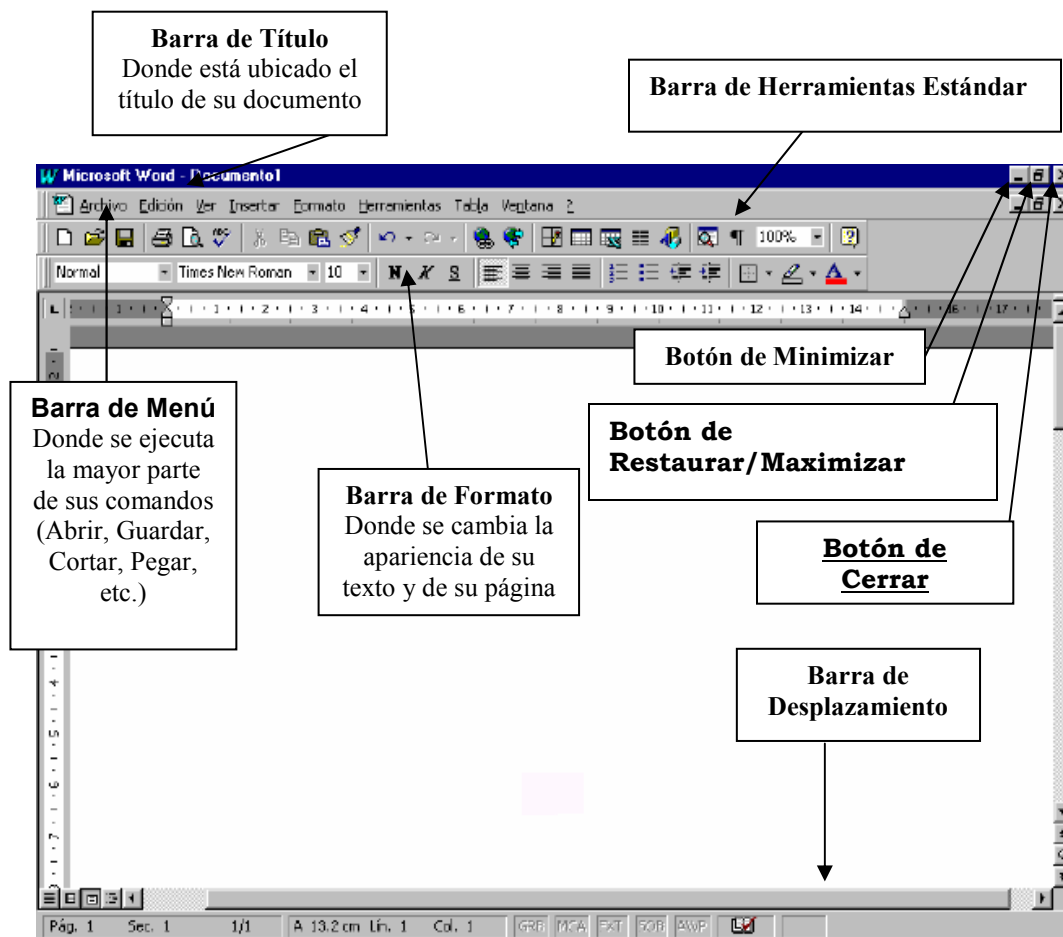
**Barra de Título**
Donde está ubicado el título de su documento

**Barra de Herramientas Estándar**

Microsoft Word - Documento1

Archivo Edición Ver Insertar Formato Herramientas Tabla Ventana ?

100%

Normal Times New Roman 10 N K S

1 2 3 4 5 6 7 8 9 10 11 12 13 14 16 17

**Botón de Minimizar**

**Barra de Menú**
Donde se ejecuta la mayor parte de sus comandos (Abrir, Guardar, Cortar, Pegar, etc.)

**Botón de Restaurar/Maximizar**

**Barra de Formato**
Donde se cambia la apariencia de su texto y de su página

**Botón de Cerrar**

**Barra de Desplazamiento**

Pág. 1 Sec. 1 1/1 A 13.2 cm Lín. 1 Col. 1 GRB MCA EXT SOB AWP